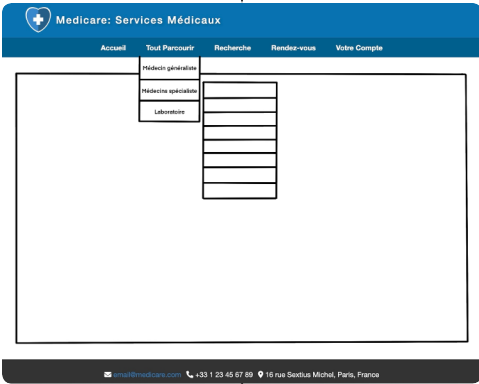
Medicare: Services Médicaux

Accueil
Tout Parcourir
Recherche
Rendez-vous
Votre Compte

Médecin généraliste
Médecins spécialiste
Laboratoire

email@medicare.com +33 1 23 45 67 89 16 rue Sextius Michel, Paris, France